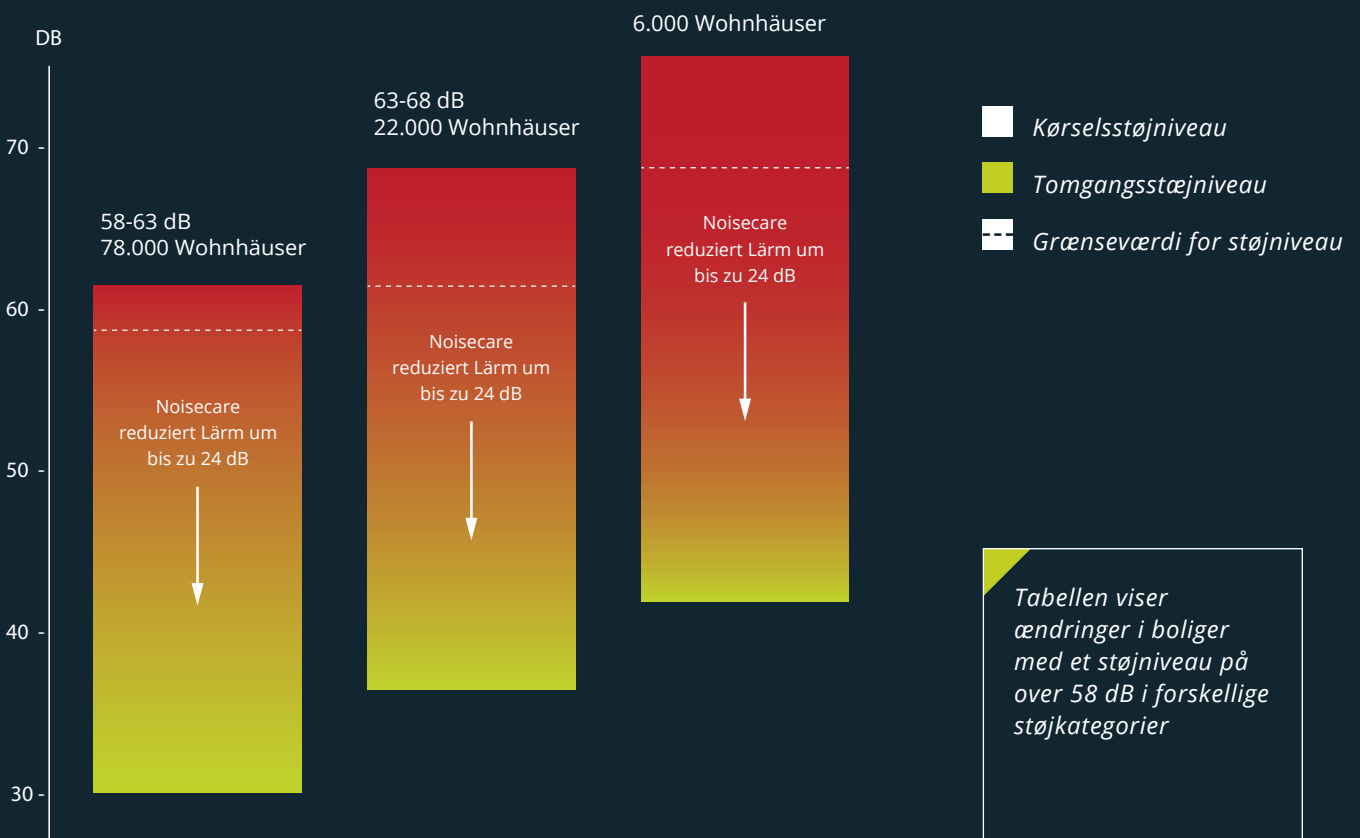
DB

70 -

60 -

50 -

40 -

30 -

58-63 dB
78.000 Wohnhäuser

Noisecare reduziert Lärm um bis zu 24 dB

63-68 dB
22.000 Wohnhäuser

Noisecare reduziert Lärm um bis zu 24 dB

6.000 Wohnhäuser

Noisecare reduziert Lärm um bis zu 24 dB

Kørselsstøjniveau

Tomgangsstæjniveau

Grænseværdi for støjniveau

Tabellen viser ændringer i boliger med et støjniveau på over 58 dB i forskellige støjkategorier